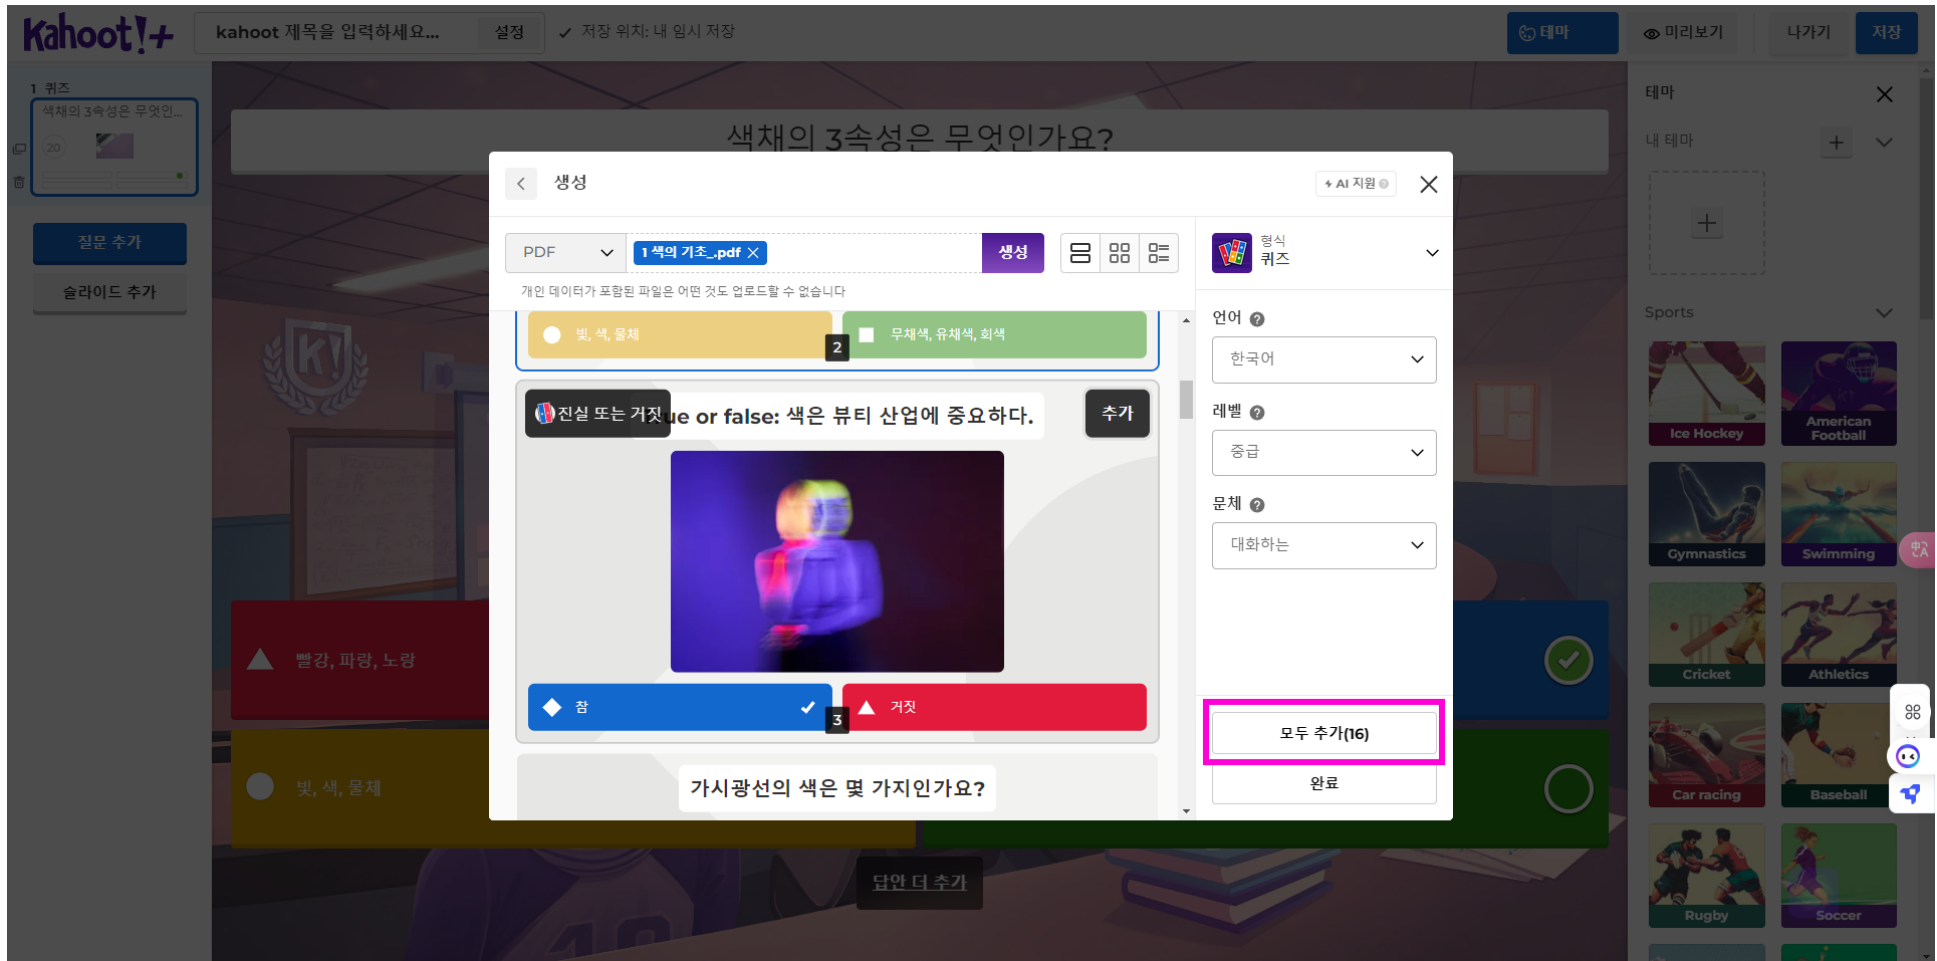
Kahoot!+ kahoot 제목을 입력하세요... 설정 ✓ 저장 위치: 내 임시 저장

테마 미리보기 나가기 저장

1 퀴즈
색채의 3속성은 무엇인...
20

질문 추가
슬라이드 추가

색채의 3속성은 무엇인가요?

생성
AI 지원

PDF
1 색의 기초_.pdf
생성
개인 데이터가 포함된 파일은 어떤 것도 업로드할 수 없습니다

빛, 색, 물체
무채색, 유채색, 회색
2

진실 또는 거짓
True or false: 색은 뷰티 산업에 중요하다.
추가

참
거짓
3

가시광선의 색은 몇 가지인가요?

형식
퀴즈

언어
한국어
레벨
중급
문체
대화하는

모두 추가(16)
완료

빨강, 파랑, 노랑
빛, 색, 물체
답안 더 추가

테마
내 테마
Sports
Ice Hockey
American Football
Gymnastics
Swimming
Cricket
Athletics
Car racing
Baseball
Rugby
Soccer